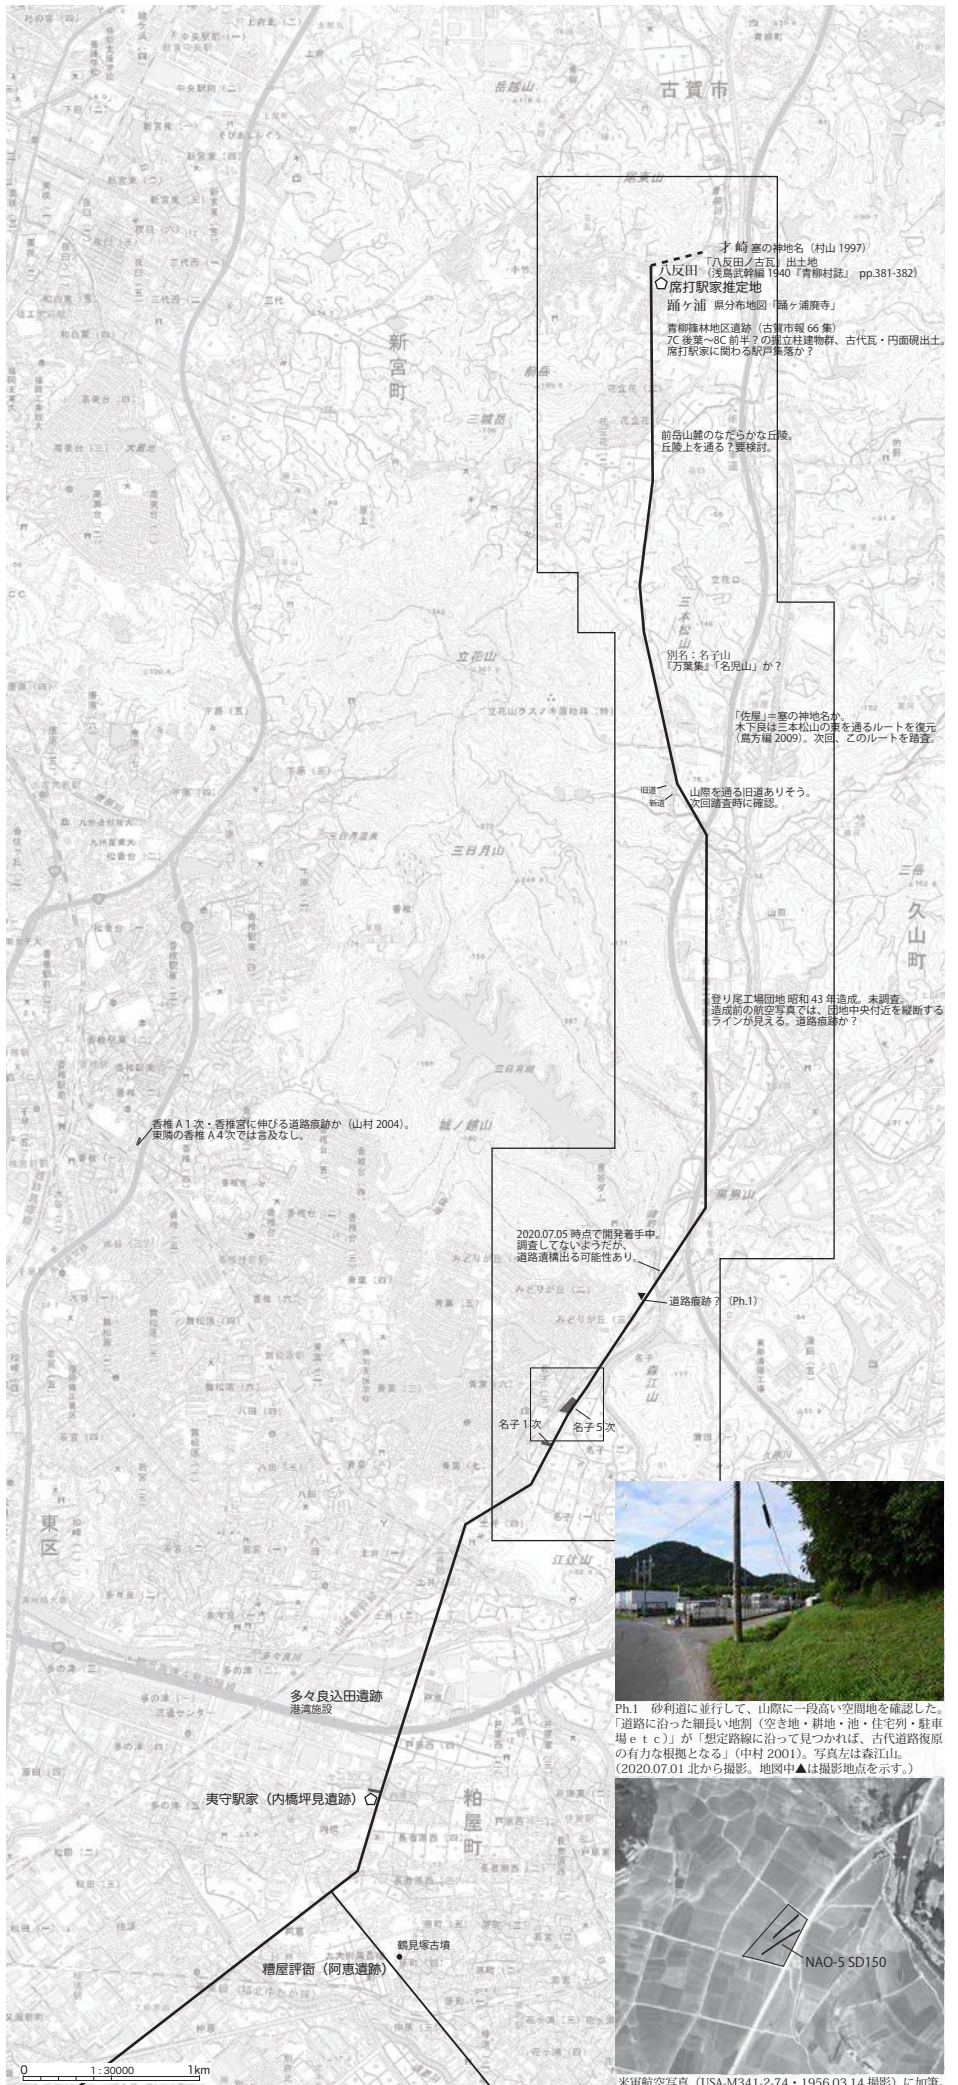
古賀市

才崎 塞の神地名（村山 1997）
八反田 「八反田ノ古瓦」出土地（浅島武幹編 1940『青柳村誌』pp.381-382）
席打駅家推定地
踊ヶ浦 県分布地図「踊ヶ浦廃寺」

青柳篠林地区遺跡（古賀市報 66 集）
7C 後葉〜8C 前半？の掘立柱建物群、古代瓦・円面硯出土。
席打駅家に関わる駅戸集落か？

新宮町

前岳山麓のなだらかな丘陵。
丘陵上を通る？要検討。

別名：名子山
『万葉集』「名児山」か？

「佐屋」＝塞の神地名か。
木下良は三本松山の東を通るルートを復元（島方編 2009）。次回、このルートを踏査。

旧道
新道
山際を通る旧道ありそう。
次回踏査時に確認。

三日月山

久山町

登り尾工場団地 昭和 43 年造成。未調査。
造成前の航空写真では、団地中央付近を縦断するラインが見える。道路痕跡か？

香椎 A 1 次・香椎宮に伸びる道路痕跡か（山村 2004）。
東隣の香椎 A 4 次では言及なし。

城ノ越山

2020.07.05 時点で開発着手中。
調査してないようだが、
道路遺構出る可能性あり。

道路痕跡？（Ph.1）

名子 1 次
名子 5 次

東区

Ph.1 砂利道に並行して、山際に一段高い空間地を確認した。「道路に沿った細長い地割（空き地・耕地・池・住宅列・駐車場ｅｔｃ）」が「想定路線に沿って見つかれば、古代道路復原の有力な根拠となる」（中村 2001）。写真左は森江山。（2020.07.01 北から撮影。地図中▲は撮影地点を示す。）

多々良込田遺跡
港湾施設

夷守駅家（内橋坪見遺跡）

粕屋町

鶴見塚古墳

糟屋評衙（阿恵遺跡）

NAO-5 SD150

米軍航空写真（USA-M341-2-74・1956.03.14 撮影）に加筆。

0 1 : 30000 1km